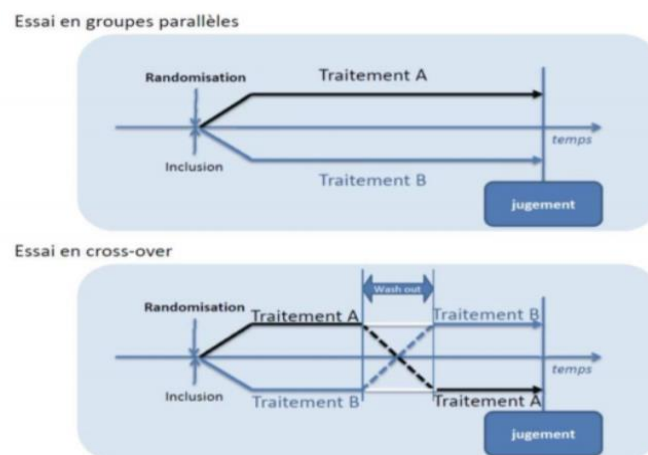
Essai en groupes parallèles

Randomisation

Traitement A

temps

Inclusion

Traitement B

jugement

Essai en cross-over

Wash out

Randomisation

Traitement A

Traitement B

temps

Inclusion

Traitement B

Traitement A

jugement